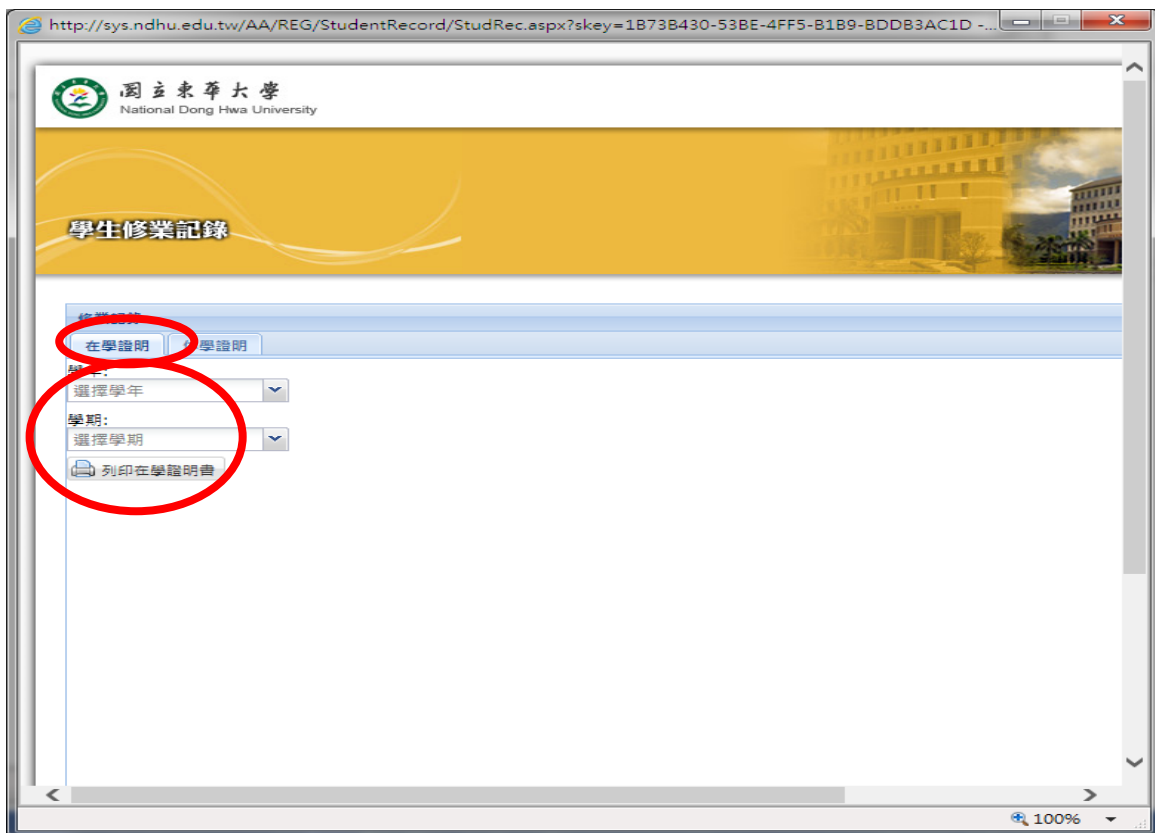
http://sys.ndhu.edu.tw/AA/REG/StudentRecord/StudRec.aspx?skey=1B73B430-53BE-4FF5-B1B9-BDDB3AC1D -...

國立東華大學
National Dong Hwa University

學生修業記錄

修業記錄

在學證明

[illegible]學證明

學年:

選擇學年

學期:

選擇學期

列印在學證明書

100%